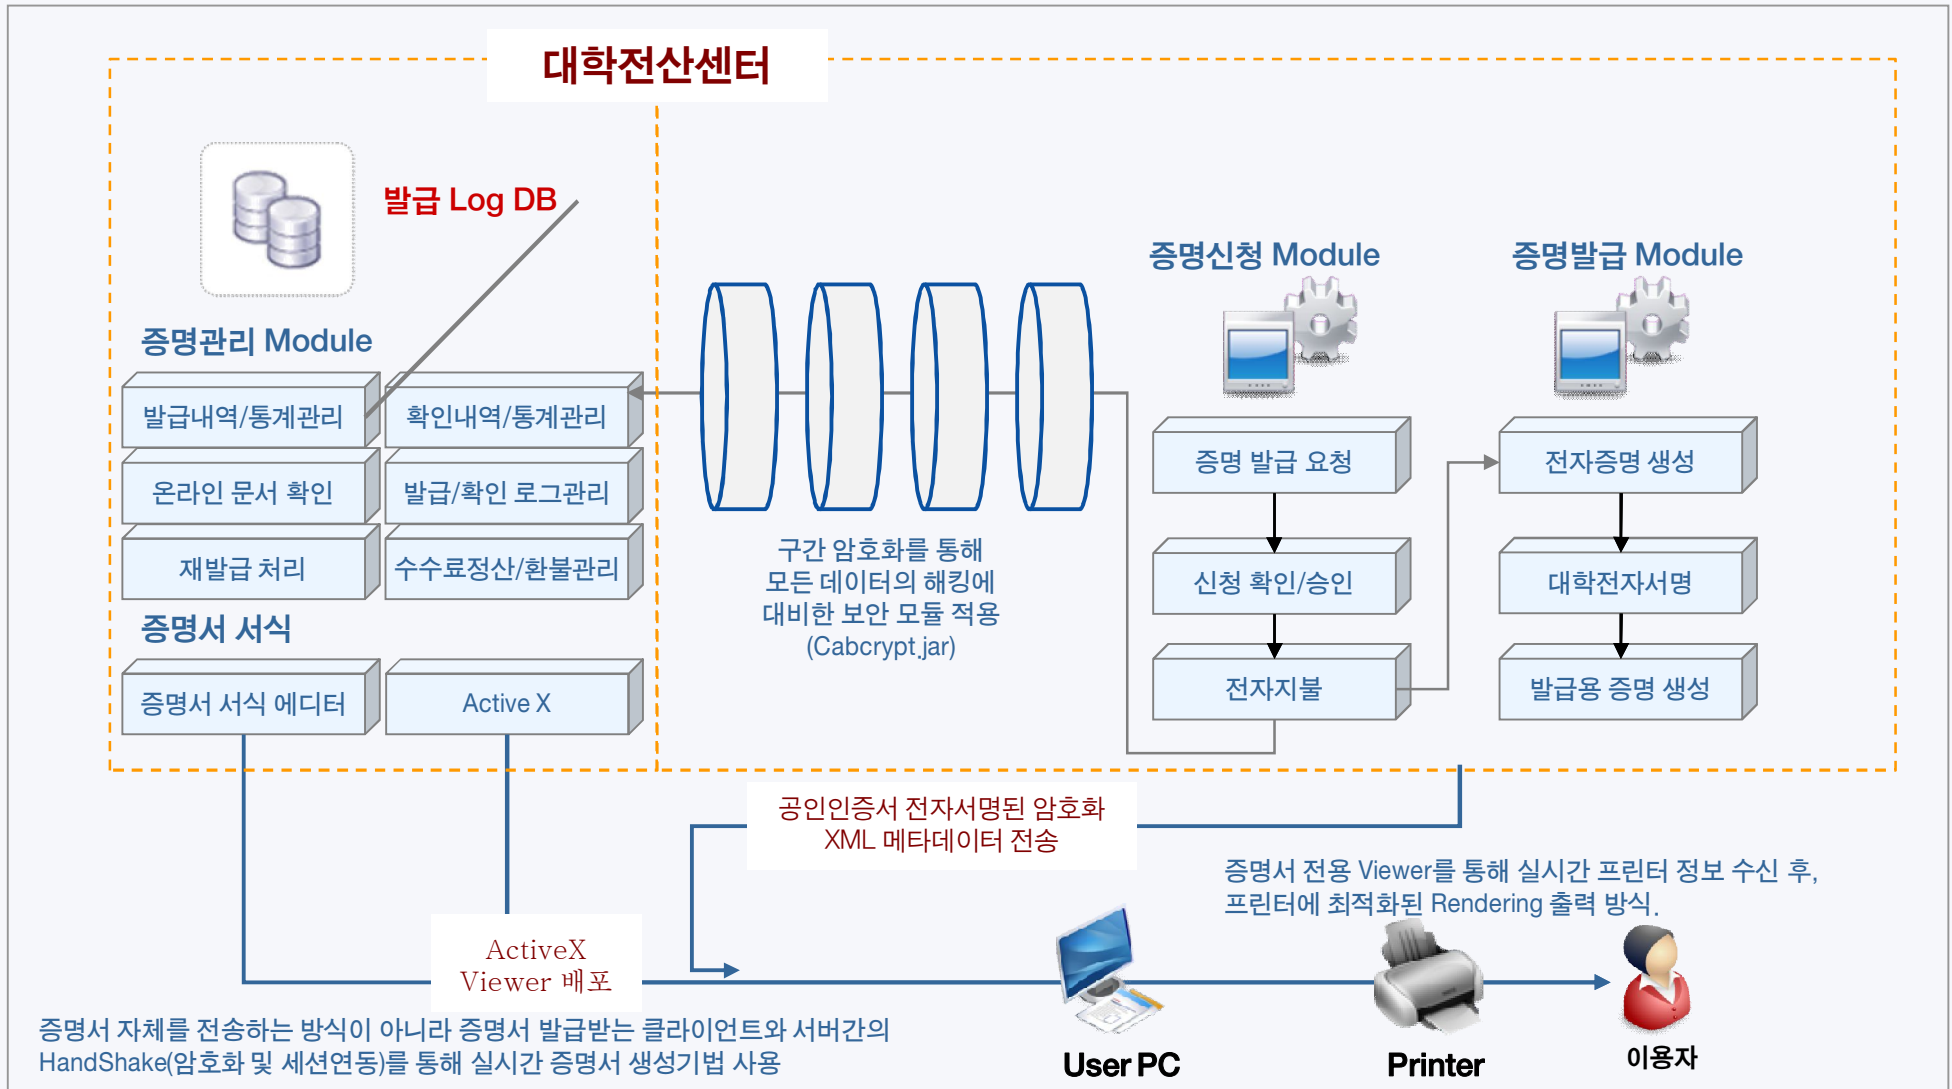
대학전산센터

발급 Log DB

증명관리 Module

발급내역/통계관리

확인내역/통계관리

온라인 문서 확인

발급/확인 로그관리

재발급 처리

수수료정산/환불관리

증명서 서식

증명서 서식 에디터

Active X

구간 암호화를 통해
모든 데이터의 해킹에
대비한 보안 모듈 적용
(Cabcrypt.jar)

증명신청 Module

증명 발급 요청

신청 확인/승인

전자지불

증명발급 Module

전자증명 생성

대학전자서명

발급용 증명 생성

공인인증서 전자서명된 암호화
XML 메타데이터 전송

증명서 전용 Viewer를 통해 실시간 프린터 정보 수신 후,
프린터에 최적화된 Rendering 출력 방식.

ActiveX
Viewer 배포

증명서 자체를 전송하는 방식이 아니라 증명서 발급받는 클라이언트와 서버간의
HandShake(암호화 및 세션연동)를 통해 실시간 증명서 생성기법 사용

User PC

Printer

이용자